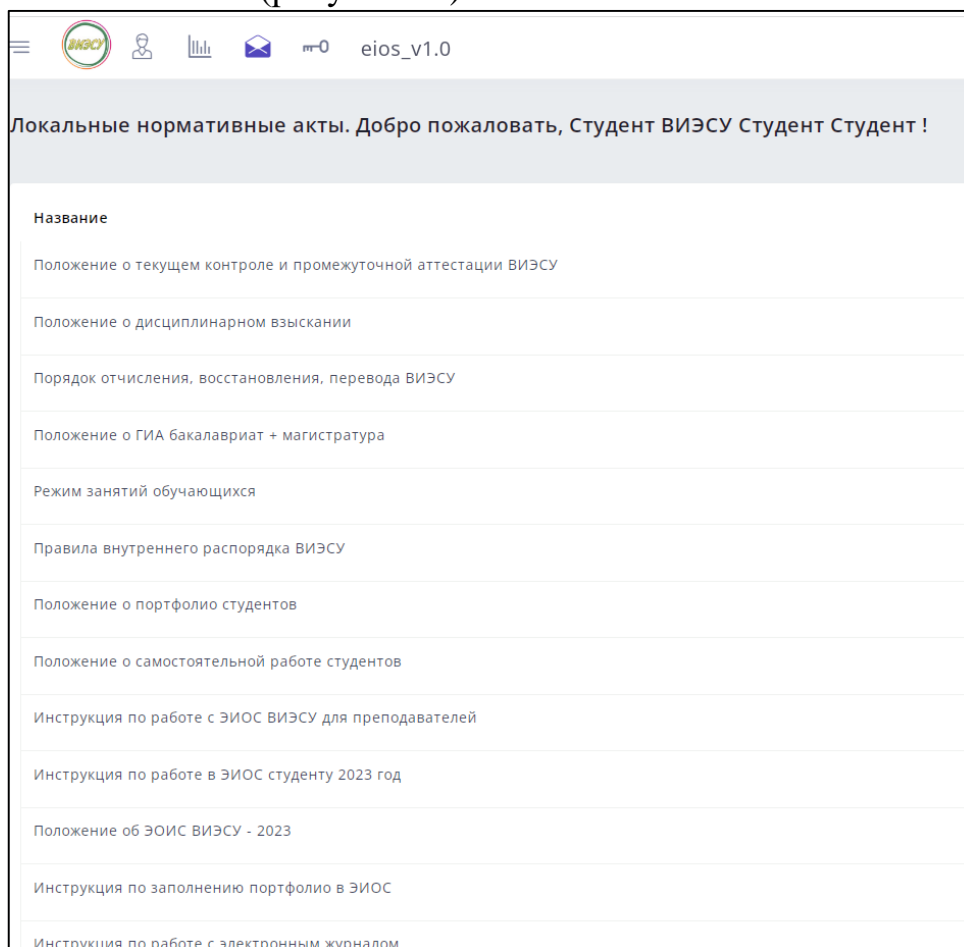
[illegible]

ВИЭСУ eios_v1.0

Локальные нормативные акты. Добро пожаловать, Студент ВИЭСУ Студент Студент !

Название

Положение о текущем контроле и промежуточной аттестации ВИЭСУ

Положение о дисциплинарном взыскании

Порядок отчисления, восстановления, перевода ВИЭСУ

Положение о ГИА бакалавриат + магистратура

Режим занятий обучающихся

Правила внутреннего распорядка ВИЭСУ

Положение о портфолио студентов

Положение о самостоятельной работе студентов

Инструкция по работе с ЭИОС ВИЭСУ для преподавателей

Инструкция по работе в ЭИОС студенту 2023 год

Положение об ЭОИС ВИЭСУ - 2023

Инструкция по заполнению портфолио в ЭИОС

Инструкция по работе с электронным журналом